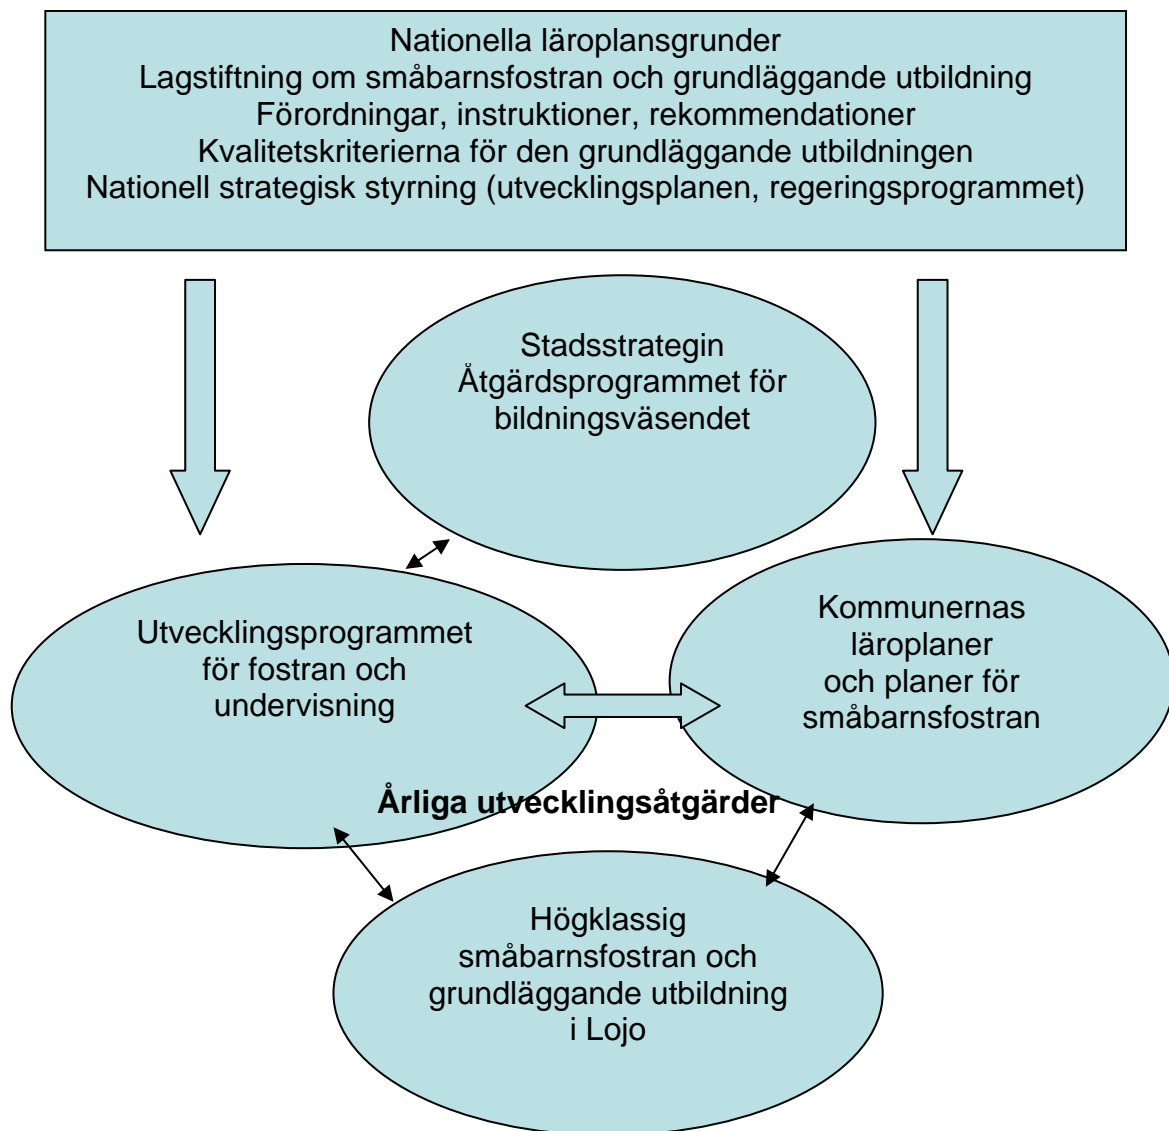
Nationella läroplansgrunder
Lagstiftning om småbarnsfostran och grundläggande utbildning
Förordningar, instruktioner, rekommendationer
Kvalitetskriterierna för den grundläggande utbildningen
Nationell strategisk styrning (utvecklingsplanen, regeringsprogrammet)

Stadsstrategin
Åtgärdsprogrammet för bildningsväsendet

Utvecklingsprogrammet för fostran och undervisning

Kommunernas läroplaner och planer för småbarnsfostran

Årliga utvecklingsåtgärder

Högklassig småbarnsfostran och grundläggande utbildning i Lojo